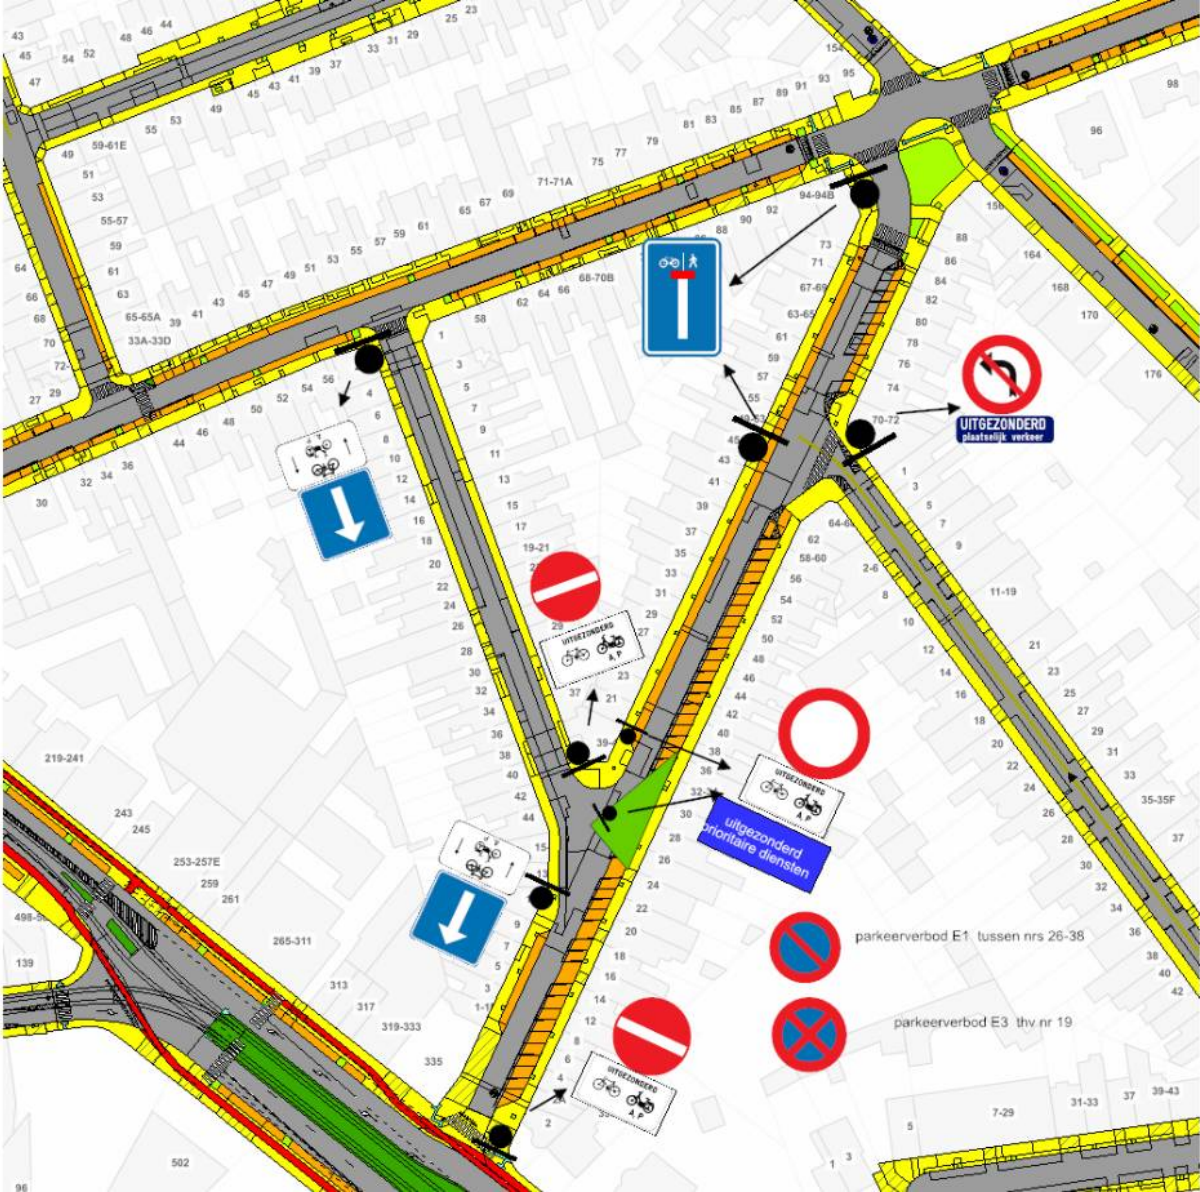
UITGEZONDERD
plaatselijk verkeer

UITGEZONDERD
A P

UITGEZONDERD
A P

uitgezonderd
prioritaire diensten

parkeerverbod E1 tussen nrs 26-38

parkeerverbod E3 thv nr 19

UITGEZONDERD
A P

43 45 54 52 48 46 44 25 23 47 33 31 29 41 39 37 45 43 49 55 53 49 59-61E 51 53 55-57 59 61 64 63 66 65-65A 68 39 41 43 45 47 49 51 53 55 57 59 61 65 67 69 71-71A 75 77 79 81 83 85 87 89 91 93 95 154 98 96 94-94B 90 92 88 156 88 86 164 84 168 82 170 80 78 76 176 74 70-72 73 71 67-69 63-65 61 59 57 55 49-53 45 43 41 39 37 35 33 31 29 27 23 21 68-70B 62 64 66 58 1 3 5 7 9 11 13 15 17 19-21 33A-33D 70 72 29 27 50 52 54 56 4 6 8 10 12 14 16 18 20 22 24 26 28 30 32 34 36 38 40 42 44 46 48 44 32 34 36 30 64-66 62 58-60 56 54 52 50 48 46 44 42 40 38 36 32-34 30 28 26 24 22 20 18 16 14 12 6 4 2 2-6 8 10 12 14 16 18 20 22 24 26 28 30 32 34 36 38 40 42 1 3 5 7 9 11-19 21 23 25 27 29 31 33 35-35F 37 39 37 21 15 13 11 9 7 5 3 1-11 219-241 243 245 253-257E 259 261 265-311 313 317 319-333 335 498-5 139 502 96 7-29 31-33 37 39-43 5 1 3